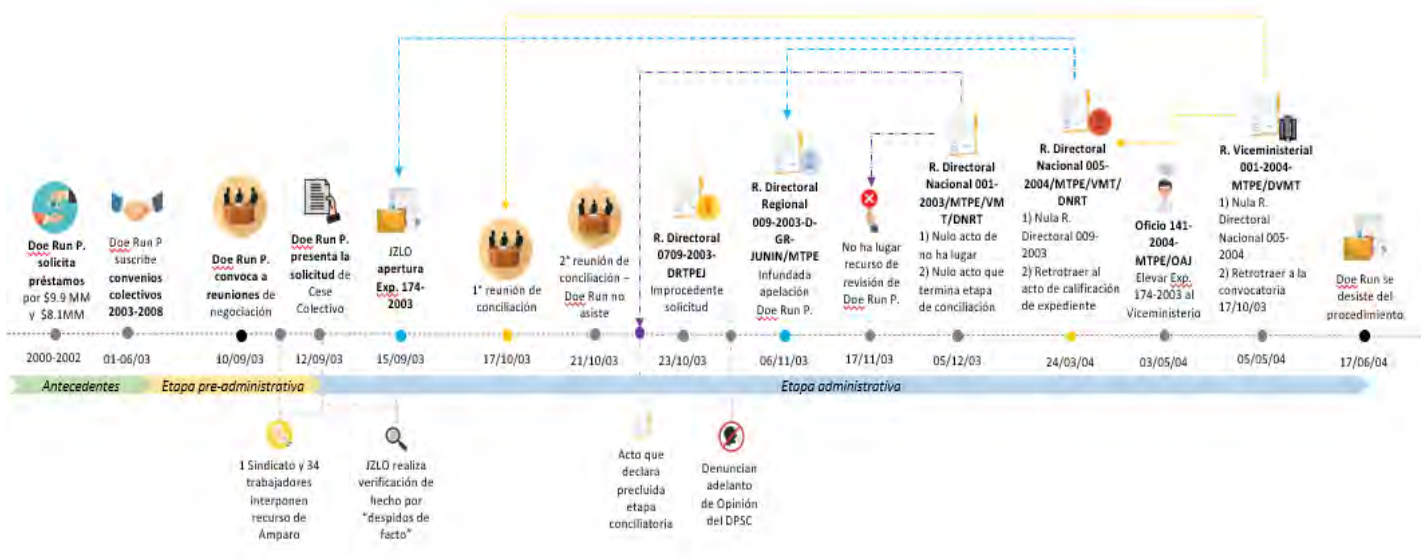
Doe Run P. solicita préstamos por $9.9 MM y $8.1MM

Doe Run P suscribe convenios colectivos 2003-2008

Doe Run P. convoca a reuniones de negociación

Doe Run P. presenta la solicitud de Cese Colectivo

JZLO apertura Exp. 174-2003

1° reunión de conciliación

2° reunión de conciliación – Doe Run no asiste

R. Directoral 0709-2003-DRTPEJ
Improcedente solicitud

R. Directoral Regional 009-2003-D-GR-JUNIN/MTPE
Infundada apelación Doe Run P.

No ha lugar recurso de revisión de Doe Run P.

R. Directoral Nacional 001-2003/MTPE/VMT/DNRT
1) Nulo acto de no ha lugar
2) Nulo acto que termina etapa de conciliación

R. Directoral Nacional 005-2004/MTPE/VMT/DNRT
1) Nula R. Directoral 009-2003
2) Retrotraer al acto de calificación de expediente

Oficio 141-2004-MTPE/OAJ
Elevar Exp. 174-2003 al Viceministerio

R. Viceministerial 001-2004-MTPE/DVMT
1) Nula R. Directoral Nacional 005-2004
2) Retrotraer a la convocatoria 17/10/03

Doe Run se desiste del procedimiento.

2000-2002
01-06/03
10/09/03
12/09/03
15/09/03
17/10/03
21/10/03
23/10/03
06/11/03
17/11/03
05/12/03
24/03/04
03/05/04
05/05/04
17/06/04

Antecedentes
Etapa pre-administrativa
Etapa administrativa

1 Sindicato y 34 trabajadores interponen recurso de Amparo

JZLO realiza verificación de hecho por "despidos de facto"

Acto que declara precluida etapa conciliatoria

Denuncian adelanto de Opinión del DPSC